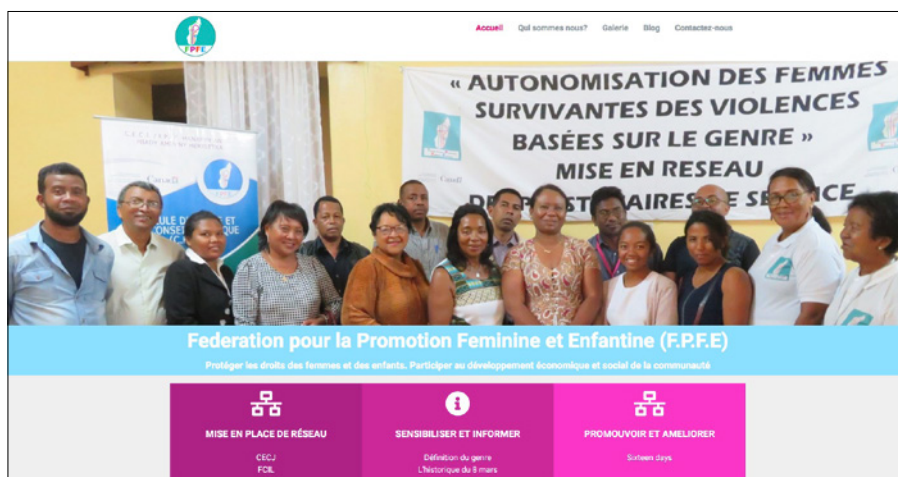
FPFE

Accueil Qui sommes nous? Galerie Blog Contactez-nous

« AUTONOMISATION DES FEMMES SURVIVANTES DES VIOLENCES BASÉES SUR LE GENRE » MISE EN RESEAU DE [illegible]AIRES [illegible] SE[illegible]ICE

Federation pour la Promotion Feminine et Enfantine (F.P.F.E)

Protéger les droits des femmes et des enfants. Participer au développement économique et social de la communauté

MISE EN PLACE DE RÉSEAU

CECJ
FCIL

SENSIBILISER ET INFORMER

Définition du genre
L'historique du 8 mars

PROMOUVOIR ET AMELIORER

Sixteen days